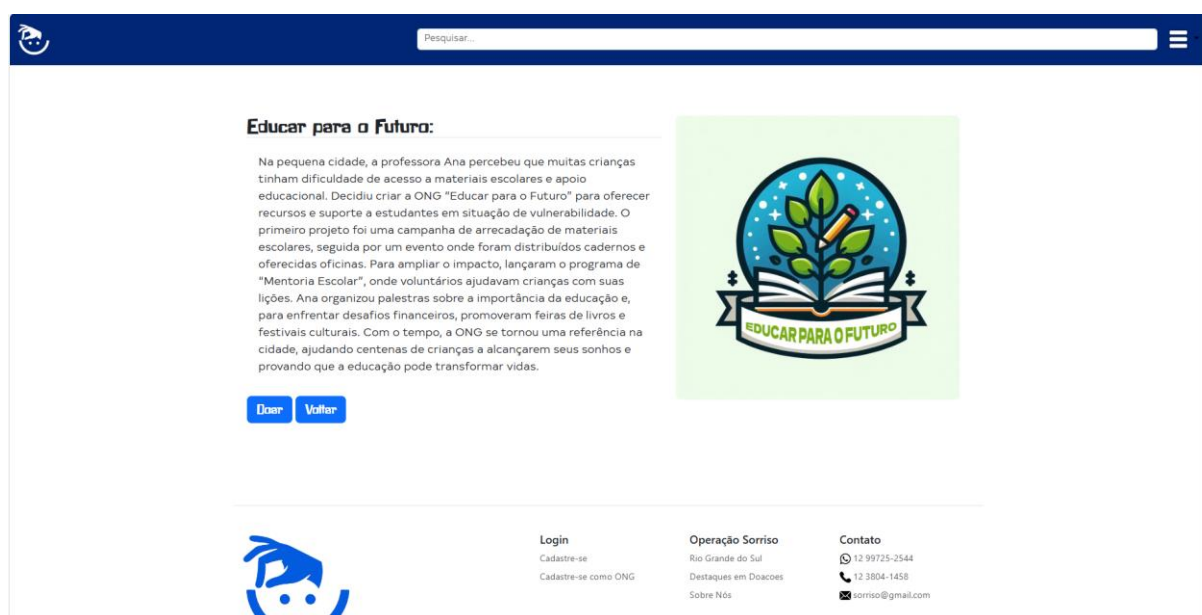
Pesquisar...

Educar para o Futuro:

Na pequena cidade, a professora Ana percebeu que muitas crianças tinham dificuldade de acesso a materiais escolares e apoio educacional. Decidiu criar a ONG "Educar para o Futuro" para oferecer recursos e suporte a estudantes em situação de vulnerabilidade. O primeiro projeto foi uma campanha de arrecadação de materiais escolares, seguida por um evento onde foram distribuídos cadernos e oferecidas oficinas. Para ampliar o impacto, lançaram o programa de "Mentoria Escolar", onde voluntários ajudavam crianças com suas lições. Ana organizou palestras sobre a importância da educação e, para enfrentar desafios financeiros, promoveram feiras de livros e festivais culturais. Com o tempo, a ONG se tornou uma referência na cidade, ajudando centenas de crianças a alcançarem seus sonhos e provando que a educação pode transformar vidas.

EDUCAR PARA O FUTURO

Doar Voltar

Login
Cadastre-se
Cadastre-se como ONG

Operação Sorriso
Rio Grande do Sul
Destaques em Doacoes
Sobre Nós

Contato
12 99725-2544
12 3804-1458
sorriso@gmail.com